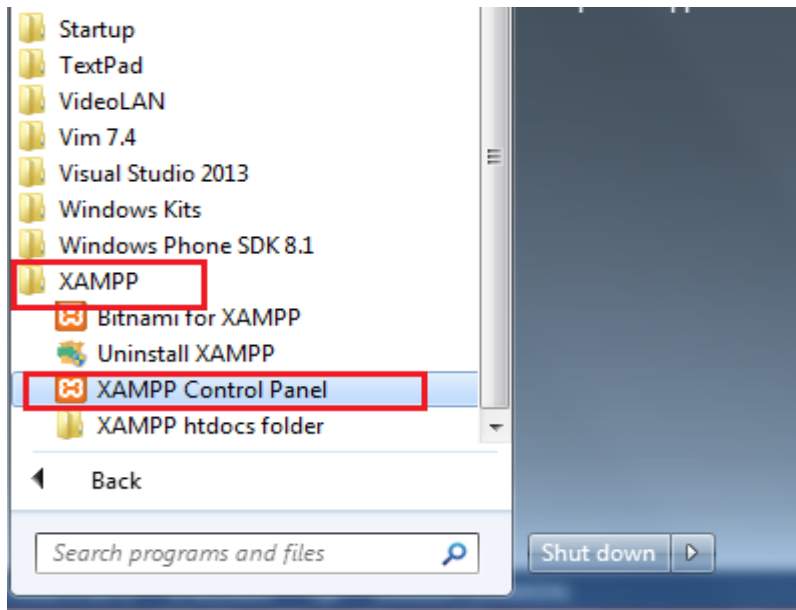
Startup
TextPad
VideoLAN
Vim 7.4
Visual Studio 2013
Windows Kits
Windows Phone SDK 8.1
XAMPP
Bitnami for XAMPP
Uninstall XAMPP
XAMPP Control Panel
XAMPP htdocs folder
Back
Search programs and files
Shut down